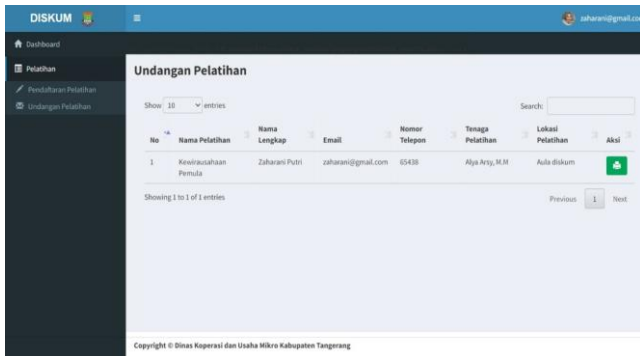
DISKUM

zaharani@gmail.co

Dashboard

Pelatihan

Pendaftaran Pelatihan

Undangan Pelatihan

Undangan Pelatihan

Show 10 entries

Search:

| No | Nama Pelatihan | Nama Lengkap | Email | Nomor Telepon | Tenaga Pelatihan | Lokasi Pelatihan | Aksi |
|---|---|---|---|---|---|---|---|
| 1 | Kewirausahaan Pemula | Zaharani Putri | zaharani@gmail.com | 65438 | Alya Arsy, M.M | Aula diskum | |

Showing 1 to 1 of 1 entries

Previous 1 Next

Copyright © Dinas Koperasi dan Usaha Mikro Kabupaten Tangerang